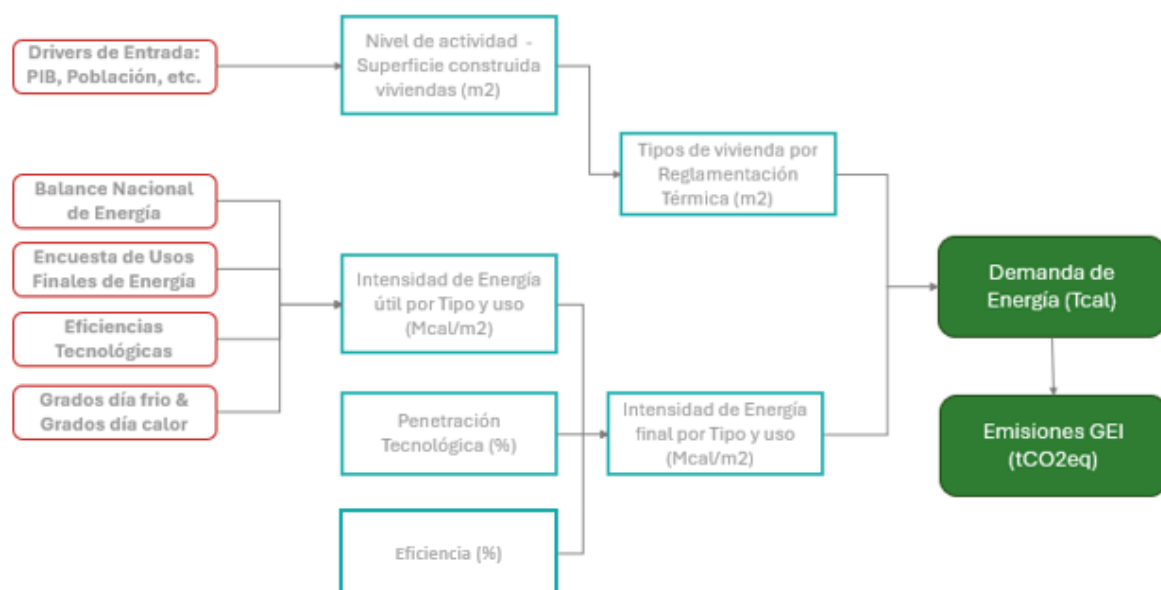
Drivers de Entrada: PIB, Población, etc.

Nivel de actividad - Superficie construida viviendas (m2)

Tipos de vivienda por Reglamentación Térmica (m2)

Balance Nacional de Energía

Encuesta de Usos Finales de Energía

Eficiencias Tecnológicas

Grados día frio & Grados día calor

Intensidad de Energía útil por Tipo y uso (Mcal/m2)

Penetración Tecnológica (%)

Eficiencia (%)

Intensidad de Energía final por Tipo y uso (Mcal/m2)

Demanda de Energía (Tcal)

Emisiones GEI (tCO2eq)